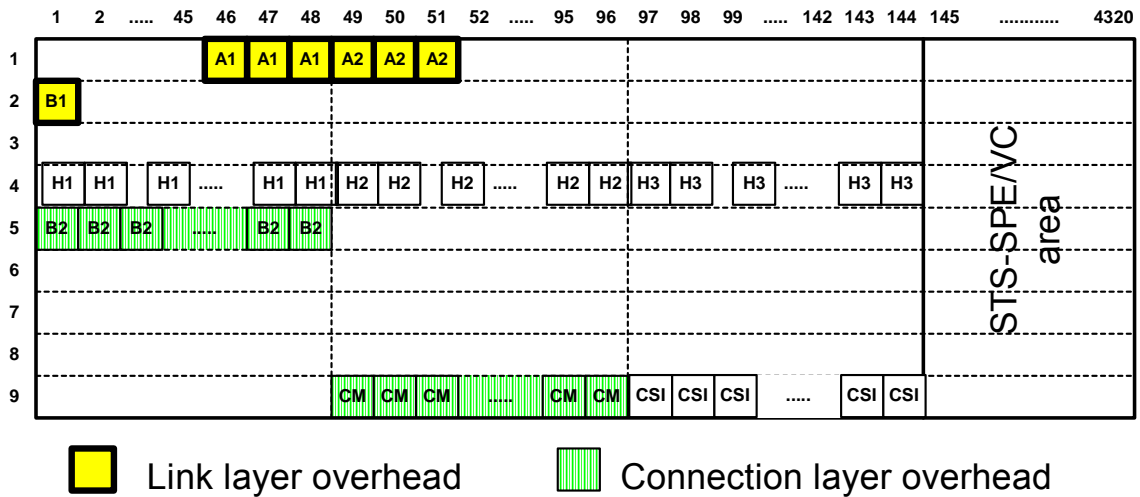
| | 1 | 2 | ..... | 45 | 46 | 47 | 48 | 49 | 50 | 51 | 52 | ..... | 95 | 96 | 97 | 98 | 99 | ..... | 142 | 143 | 144 | 145 | ........... | 4320 |
|---|---|---|---|---|---|---|---|---|---|---|---|---|---|---|---|---|---|---|---|---|---|---|---|---|
| 1 | | | | | A1 | A1 | A1 | A2 | A2 | A2 | | | | | | | | | | | | | | |
| 2 | B1 | | | | | | | | | | | | | | | | | | | | | | | |
| 3 | | | | | | | | | | | | | | | | | | | | | | | | |
| 4 | H1 | H1 | | H1 | ..... | H1 | H1 | H2 | H2 | | H2 | ..... | H2 | H2 | H3 | H3 | | H3 | ..... | H3 | H3 | | | |
| 5 | B2 | B2 | B2 | ..... | | B2 | B2 | | | | | | | | | | | | | | | | | |
| 6 | | | | | | | | | | | | | | | | | | | | | | | | |
| 7 | | | | | | | | | | | | | | | | | | | | | | | | |
| 8 | | | | | | | | | | | | | | | | | | | | | | | | |
| 9 | | | | | | | | CM | CM | CM | ..... | | CM | CM | CSI | CSI | CSI | ..... | | CSI | CSI | | | |

STS-SPE/VC area

Link layer overhead

Connection layer overhead